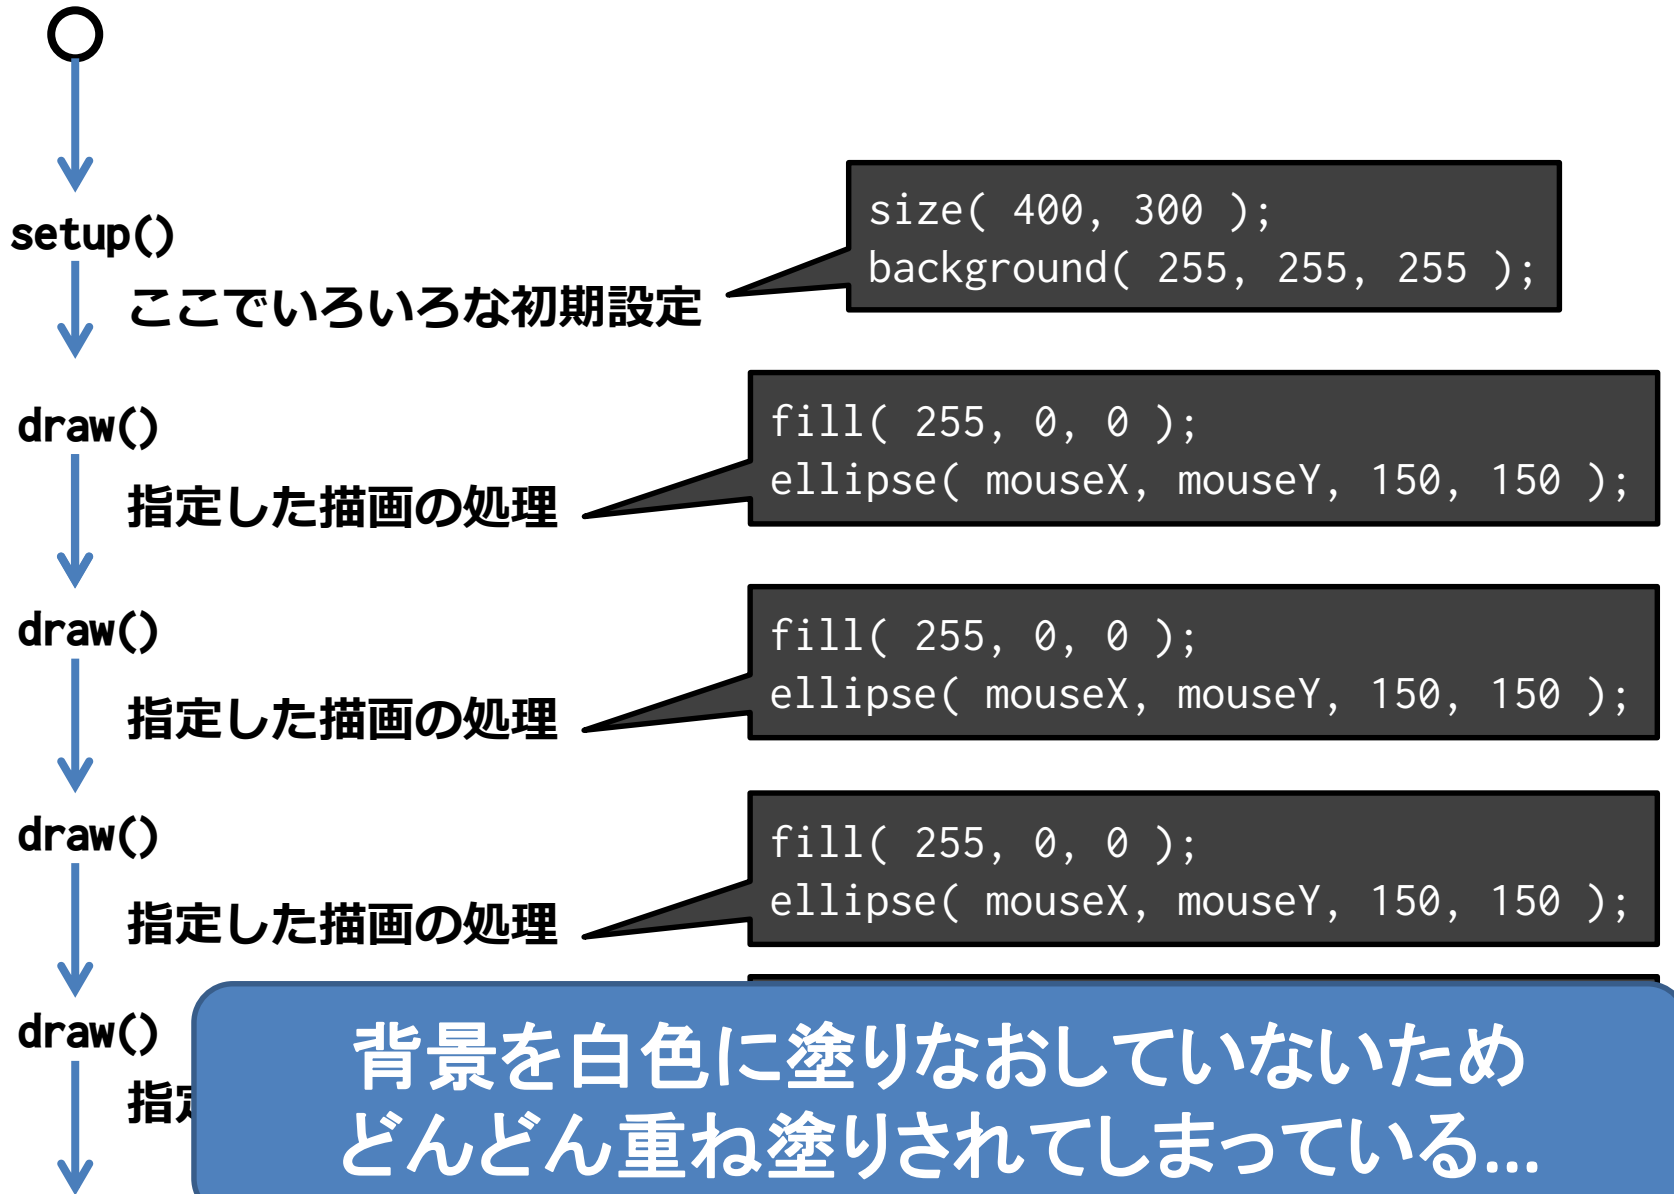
setup()

ここでいろいろな初期設定

size( 400, 300 );
background( 255, 255, 255 );

draw()

指定した描画の処理

fill( 255, 0, 0 );
ellipse( mouseX, mouseY, 150, 150 );

draw()

指定した描画の処理

fill( 255, 0, 0 );
ellipse( mouseX, mouseY, 150, 150 );

draw()

指定した描画の処理

fill( 255, 0, 0 );
ellipse( mouseX, mouseY, 150, 150 );

draw()

指定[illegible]

背景を白色に塗りなおしていないため
どんどん重ね塗りされてしまっている...